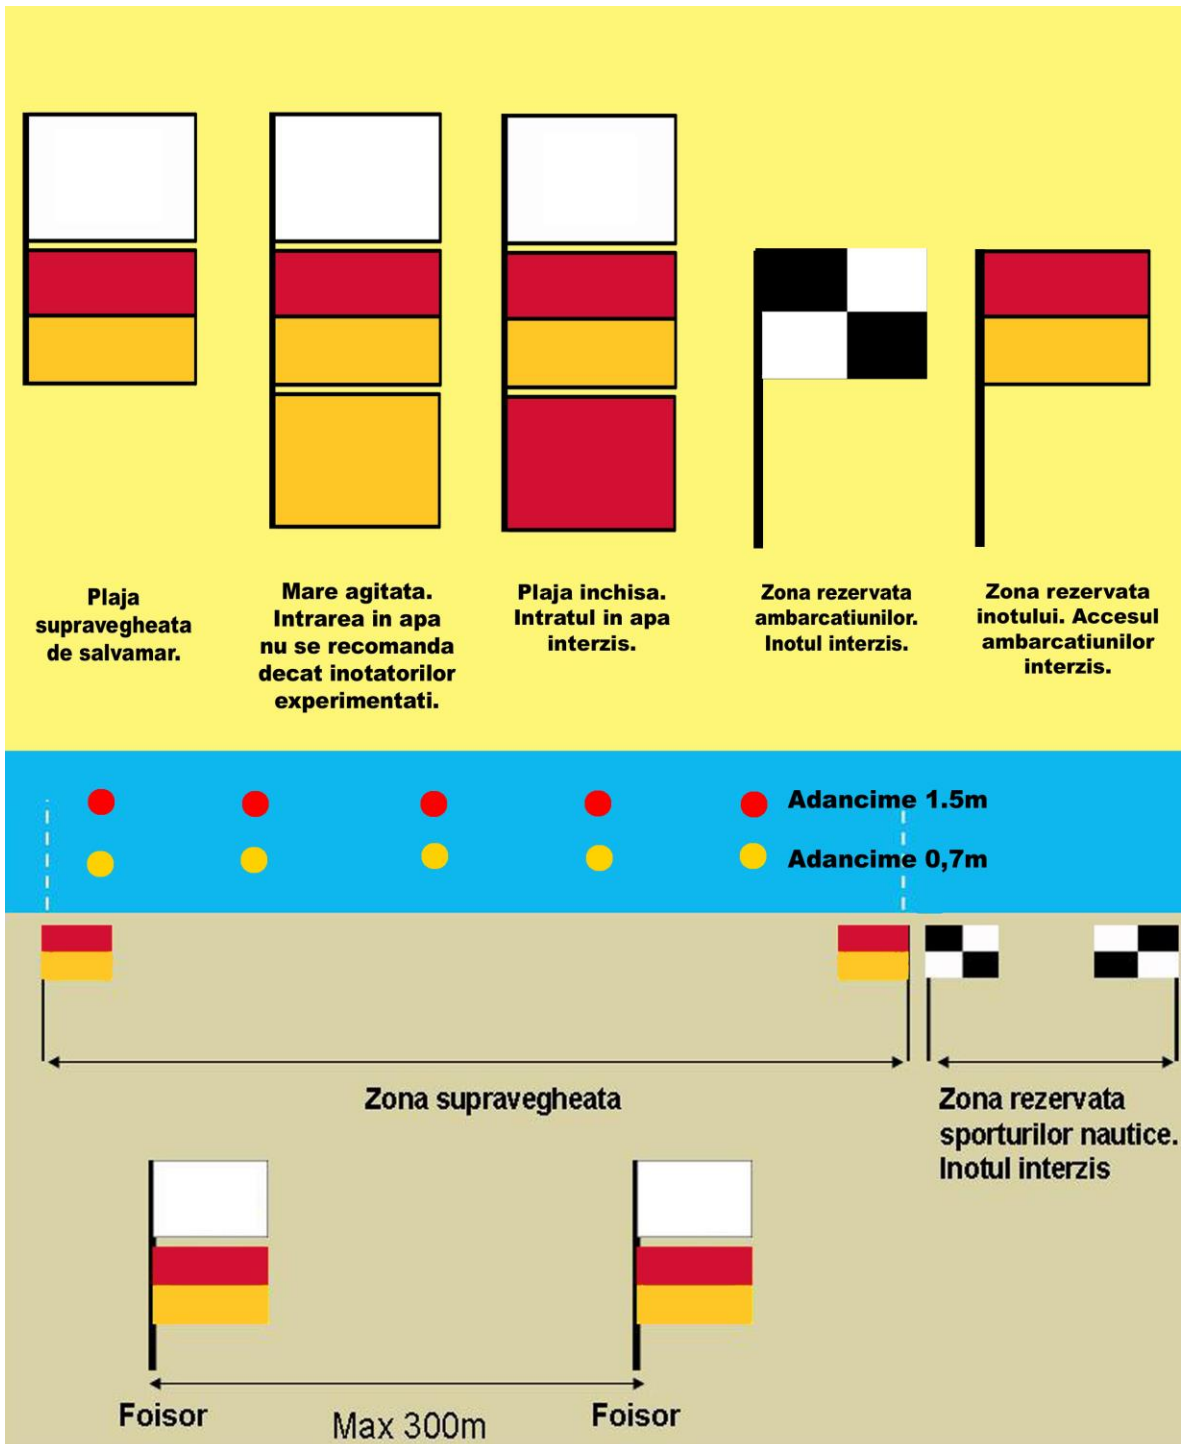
Plaja supravegheata de salvamar.

Mare agitata. Intrarea in apa nu se recomanda decat inotatorilor experimentati.

Plaja inchisa. Intratul in apa interzis.

Zona rezervata ambarcatiunilor. Inotul interzis.

Zona rezervata inotului. Accesul ambarcatiunilor interzis.

Adancime 1.5m

Adancime 0,7m

Zona supravegheata

Zona rezervata sporturilor nautice. Inotul interzis

Foisor

Max 300m

Foisor